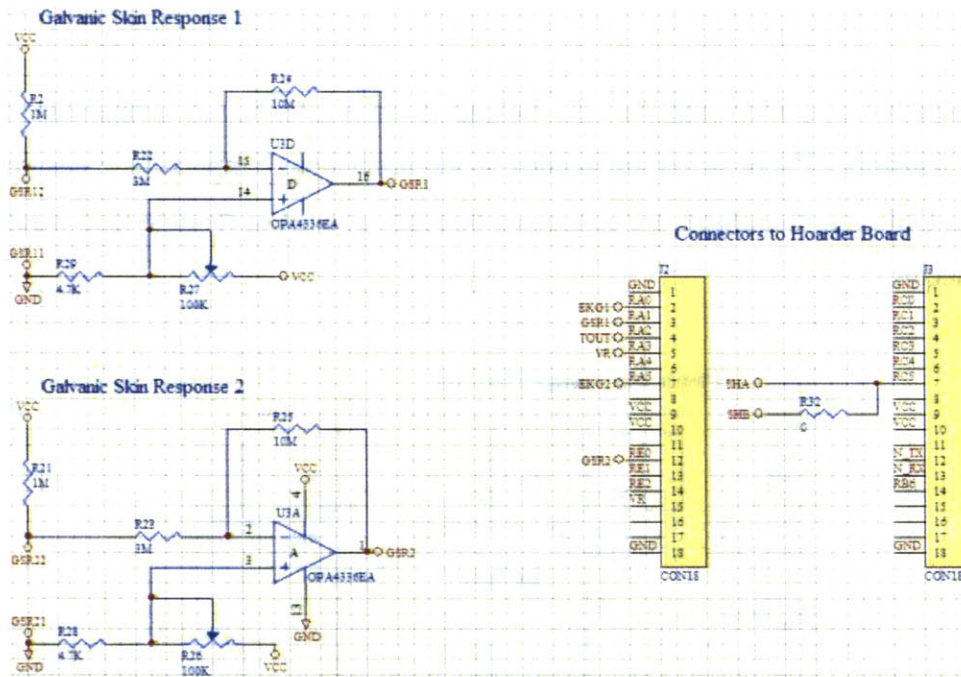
Galvanic Skin Response 1

VCC
R2
1M
R24
10M
U3D
15
16
GSR1
R22
1M
GSR12
14
D
OPA4336EA
GSR11
R29
4.7K
GND
R27
100K
VCC

Galvanic Skin Response 2

VCC
R21
1M
R25
10M
VCC
4
U3A
2
1
GSR2
R23
1M
GSR22
3
A
OPA4336EA
11
GND
GSR21
R28
4.7K
GND
R26
100K
VCC

Connectors to Hoarder Board

J2
GND 1
RA0 2
RA1 3
RA2 4
RA3 5
RA4 6
RA5 7
8
VCC 9
VCC 10
11
RE0 12
RE1 13
RE2 14
VR 15
16
17
GND 18
CON18
EKG1
GSR1
TOUT
VR
EKG2
GSR2

SHA
SHB
R32
0

J3
GND 1
RC0 2
RC1 3
RC2 4
RC3 5
RC4 6
RC5 7
8
VCC 9
VCC 10
11
N_TX 12
N_RX 13
RB6 14
15
16
17
GND 18
CON18